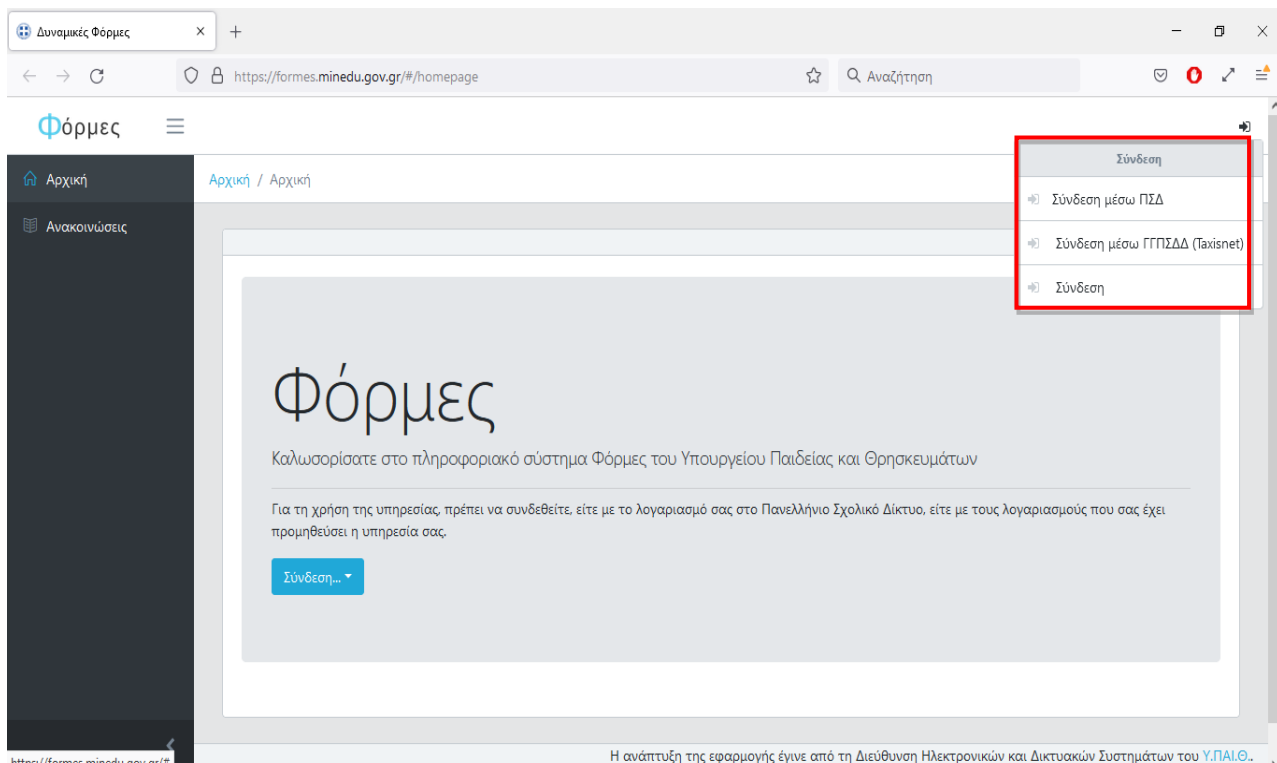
Δυναμικές Φόρμες
https://formes.minedu.gov.gr/#/homepage
Αναζήτηση

Φόρμες

Αρχική
Ανακοινώσεις

Αρχική / Αρχική

Σύνδεση
Σύνδεση μέσω ΠΣΔ
Σύνδεση μέσω ΓΓΠΣΔΔ (Taxisnet)
Σύνδεση

Φόρμες

Καλωσορίσατε στο πληροφοριακό σύστημα Φόρμες του Υπουργείου Παιδείας και Θρησκευμάτων

Για τη χρήση της υπηρεσίας, πρέπει να συνδεθείτε, είτε με το λογαριασμό σας στο Πανελλήνιο Σχολικό Δίκτυο, είτε με τους λογαριασμούς που σας έχει προμηθεύσει η υπηρεσία σας.

Σύνδεση...

https://formes.minedu.gov.gr/#

Η ανάπτυξη της εφαρμογής έγινε από τη Διεύθυνση Ηλεκτρονικών και Δικτυακών Συστημάτων του Υ.ΠΑΙ.Θ..